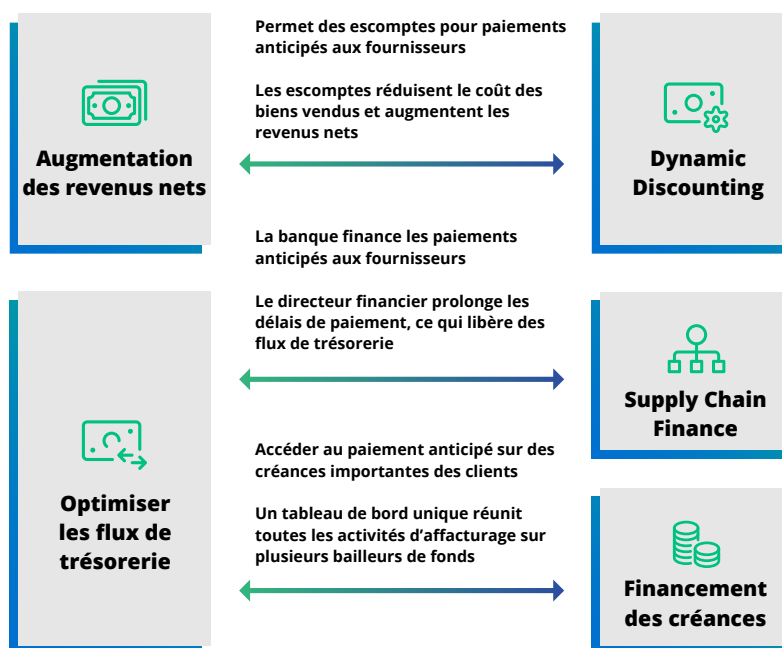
Augmentation des revenus nets

Permet des escomptes pour paiements anticipés aux fournisseurs

Les escomptes réduisent le coût des biens vendus et augmentent les revenus nets

Dynamic Discounting

La banque finance les paiements anticipés aux fournisseurs

Le directeur financier prolonge les délais de paiement, ce qui libère des flux de trésorerie

Supply Chain Finance

Optimiser les flux de trésorerie

Accéder au paiement anticipé sur des créances importantes des clients

Un tableau de bord unique réunit toutes les activités d'affacturage sur plusieurs bailleurs de fonds

Financement des créances